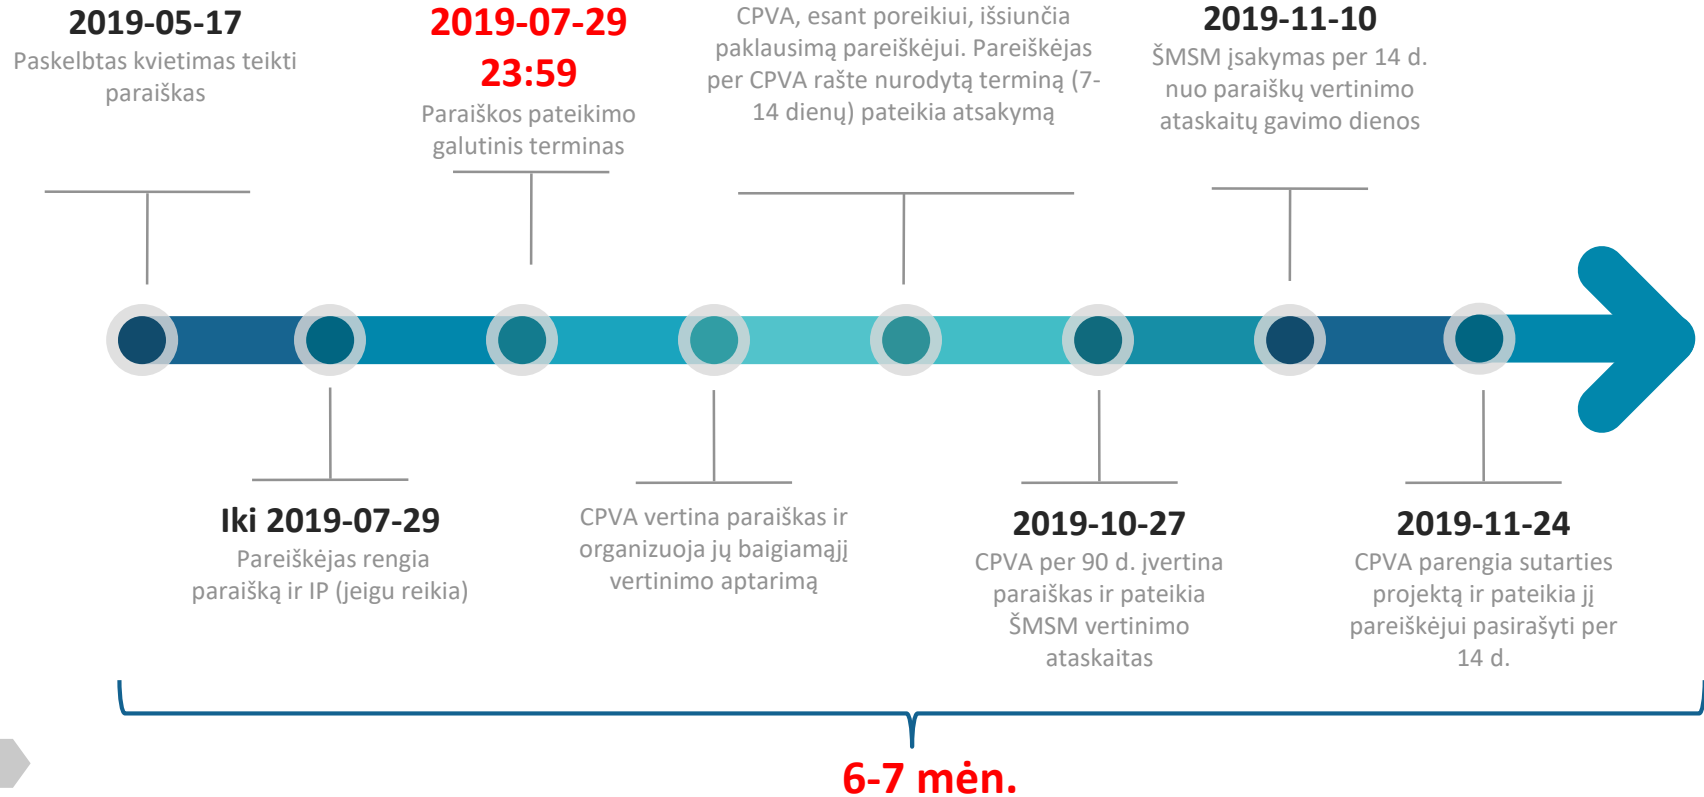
2019-05-17
Paskelbtas kvietimas teikti paraiškas

2019-07-29 23:59
Paraiškos pateikimo galutinis terminas

CPVA, esant poreikiui, išsiunčia paklausimą pareiškėjui. Pareiškėjas per CPVA rašte nurodytą terminą (7-14 dienų) pateikia atsakymą

2019-11-10
ŠMSM įsakymas per 14 d. nuo paraiškų vertinimo ataskaitų gavimo dienos

Iki 2019-07-29
Pareiškėjas rengia paraišką ir IP (jeigu reikia)

CPVA vertina paraiškas ir organizuoja jų baigiamąjį vertinimo aptarimą

2019-10-27
CPVA per 90 d. įvertina paraiškas ir pateikia ŠMSM vertinimo ataskaitas

2019-11-24
CPVA parengia sutarties projektą ir pateikia jį pareiškėjui pasirašyti per 14 d.

6-7 mėn.